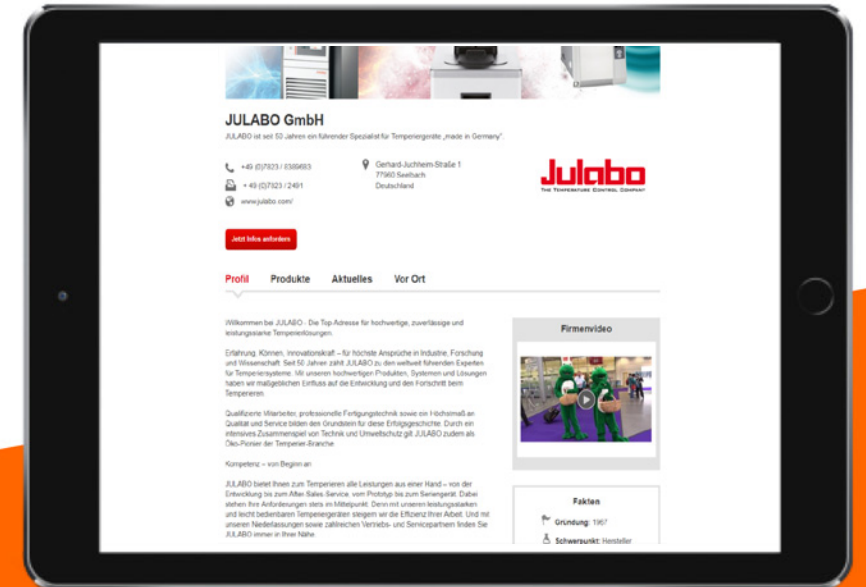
JULABO GmbH

JULABO ist seit 50 Jahren ein führender Spezialist für Temperiergeräte „made in Germany".

+49 (0)7823 / 5189693

+49 (0)7823 / 2491

www.julabo.com/

Gerhard-Juchheim-Straße 1
77960 Seelbach
Deutschland

Julabo
The Temperature Control Company

Jetzt Infos anfordern

Profil | Produkte | Aktuelles | Vor Ort

Willkommen bei JULABO - Die Top Adresse für hochwertige, zuverlässige und leistungsstarke Temperierlösungen.

Erfahrung, Können, Innovationskraft – für höchste Ansprüche in Industrie, Forschung und Wissenschaft. Seit 50 Jahren zählt JULABO zu den weltweit führenden Experten für Temperiersysteme. Mit unseren hochwertigen Produkten, Systemen und Lösungen haben wir maßgeblichen Einfluss auf die Entwicklung und den Fortschritt beim Temperieren.

Qualifizierte Mitarbeiter, professionelle Fertigungstechnik sowie ein Höchstmaß an Qualität und Service bilden den Grundstein für diese Erfolgsgeschichte. Durch ein intensives Zusammenspiel von Technik und Umweltschutz gilt JULABO zudem als Öko-Pionier der Temperier-Branche.

Kompetenz – von Beginn an

JULABO bietet Ihnen zum Temperieren alle Leistungen aus einer Hand – von der Entwicklung bis zum After-Sales-Service, vom Prototyp bis zum Seriengerät. Dabei stehen Ihre Anforderungen stets im Mittelpunkt. Denn mit unseren leistungsstarken und leicht bedienbaren Temperiergeräten steigern wir die Effizienz Ihrer Arbeit. Und mit unseren Niederlassungen sowie zahlreichen Vertriebs- und Servicepartnern finden Sie JULABO immer in Ihrer Nähe.

Firmenvideo

Fakten

Gründung: 1967

Schwerpunkt: Hersteller